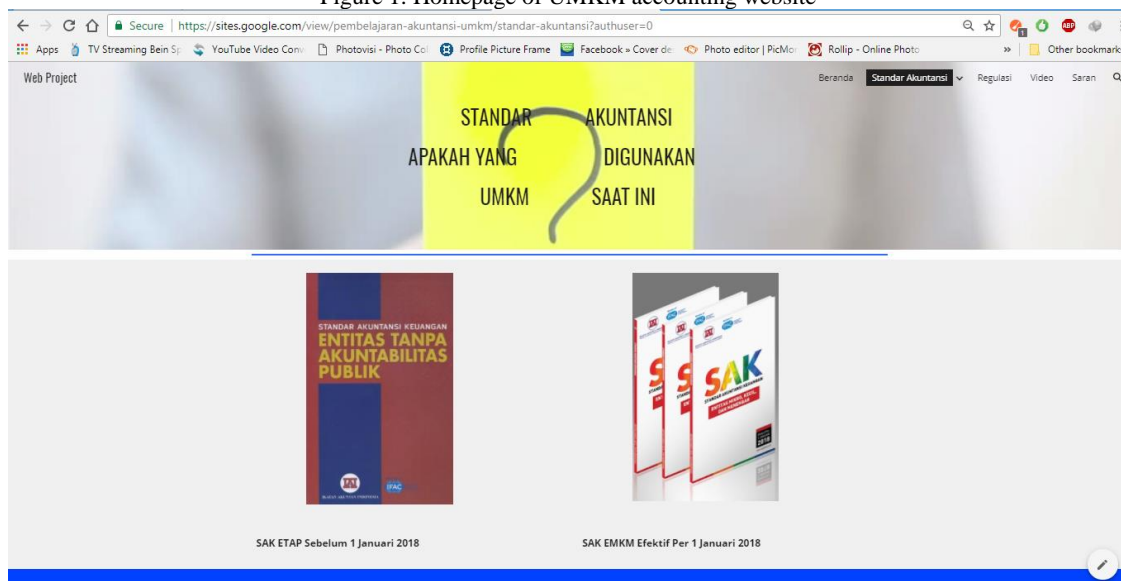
Figure 1. Homepage of UMKM accounting website

Secure | https://sites.google.com/view/pembelajaran-akuntansi-umkm/standar-akuntansi?authuser=0

Apps TV Streaming Bein Sp YouTube Video Conv Photovisi - Photo Col Profile Picture Frame Facebook » Cover de Photo editor | PicMon Rollip - Online Photo » Other bookmarks

Web Project

Beranda Standar Akuntansi Regulasi Video Saran

STANDAR AKUNTANSI
APAKAH YANG DIGUNAKAN
UMKM SAAT INI

STANDAR AKUNTANSI KEUANGAN
ENTITAS TANPA AKUNTABILITAS PUBLIK

IAI IFAC

SAK

SAK ETAP Sebelum 1 Januari 2018

SAK EMKM Efektif Per 1 Januari 2018